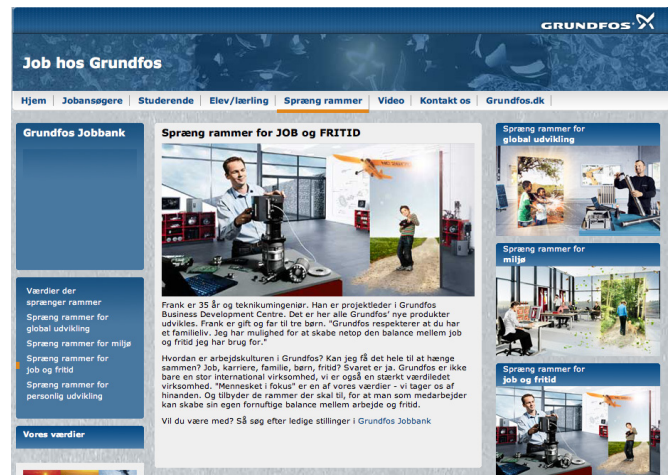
GRUNDFOS

Job hos Grundfos

Hjem | Jobansøgere | Studerende | Elev/lærling | Spræng rammer | Video | Kontakt os | Grundfos.dk

Grundfos Jobbank

Værdier der sprænger rammer
Spræng rammer for global udvikling
Spræng rammer for miljø
Spræng rammer for job og fritid
Spræng rammer for personlig udvikling

Vores værdier

Spræng rammer for JOB og FRITID

Frank er 35 år og teknikumingeniør. Han er projektleder i Grundfos Business Development Centre. Det er her alle Grundfos' nye produkter udvikles. Frank er gift og får til tre børn. "Grundfos respekterer at du har et familieliv. Jeg har mulighed for at skabe netop den balance mellem job og fritid jeg har brug for."

Hvordan er arbejdskulturen i Grundfos? Kan jeg få det hele til at hænge sammen? Job, karriere, familie, børn, fritid? Svaret er ja. Grundfos er ikke bare en stor international virksomhed, vi er også en stærkt værdiledet virksomhed. "Mennesket i fokus" er en af vores værdier – vi tager os af hinanden. Og tilbyder de rammer der skal til, for at man som medarbejder kan skabe sin egen fornuftige balance mellem arbejde og fritid.

Vil du være med? Så søg efter ledige stillinger i Grundfos Jobbank

Spræng rammer for global udvikling

Spræng rammer for miljø

Spræng rammer for job og fritid